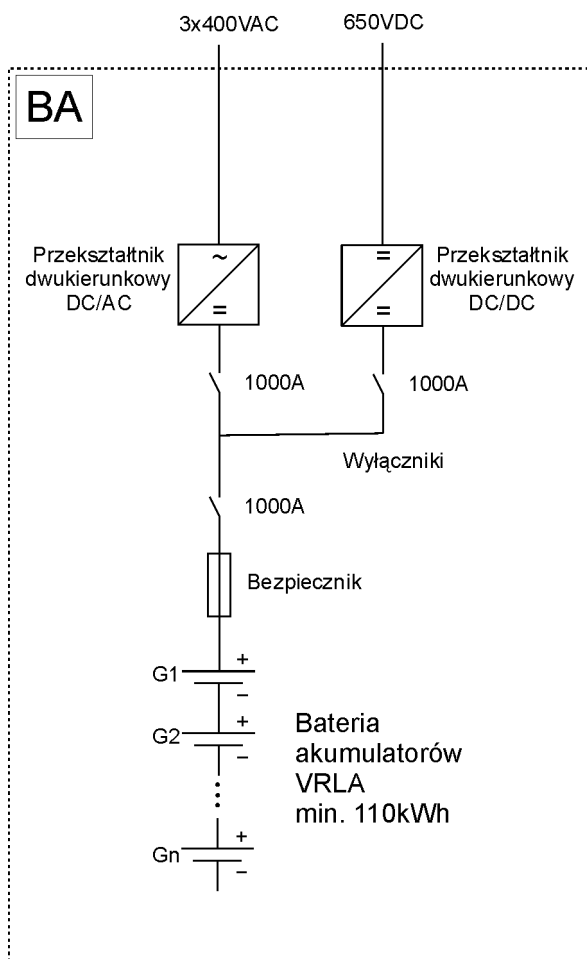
3x400VAC

650VDC

BA

~

=

=

=

Przekształtnik dwukierunkowy DC/AC

Przekształtnik dwukierunkowy DC/DC

1000A

1000A

Wyłączniki

1000A

Bezpiecznik

G1

+

–

G2

+

–

Gn

+

–

Bateria akumulatorów VRLA min. 110kWh